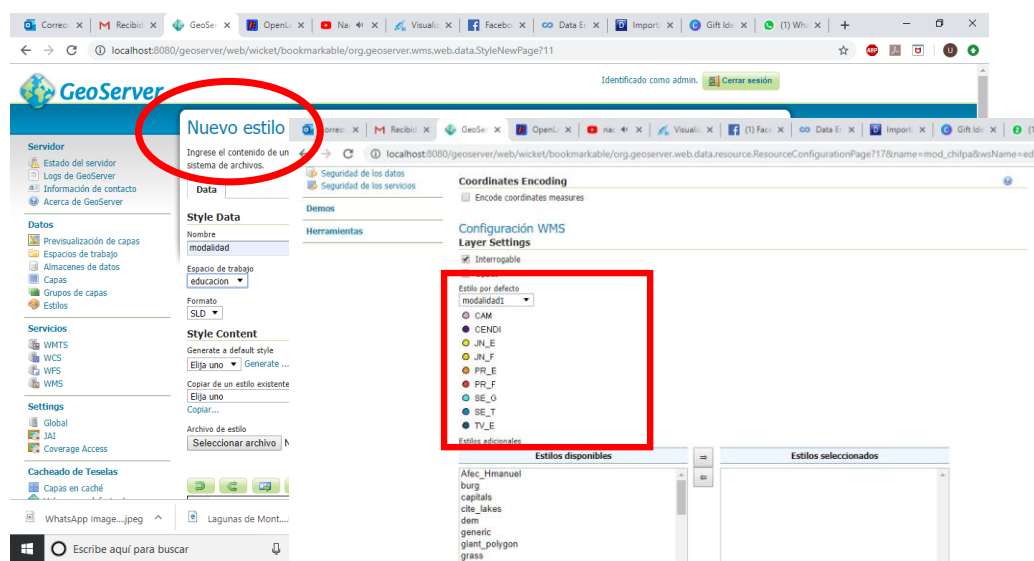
Correo | Recibid | GeoSer | OpenLa | Na | Visualiz | Faceboo | Data E | Importa | Gift Ide | (1) Wha | +

localhost:8080/geoserver/web/wicket/bookmarkable/org.geoserver.wms.web.data.StyleNewPage?11

GeoServer

Identificado como admin. Cerrar sesión

Servidor
Estado del servidor
Logs de GeoServer
Información de contacto
Acerca de GeoServer

Datos
Previsualización de capas
Espacios de trabajo
Almacenes de datos
Capas
Grupos de capas
Estilos

Servicios
WMTS
WCS
WFS
WMS

Settings
Global
JAI
Coverage Access

Cacheado de Teselas
Capas en caché

Nuevo estilo
Ingrese el contenido de un sistema de archivos.

Data

Style Data
Nombre
modalidad
Espacio de trabajo
educacion
Formato
SLD

Style Content
Generate a default style
Elija uno Generate ...
Copiar de un estilo existente
Elija uno
Copiar...
Archivo de estilo
Seleccionar archivo N

Correo | Recibid | GeoSer | OpenLa | na | Visualiz | (1) Face | Data E | Import | Gift Ide | (1

localhost:8080/geoserver/web/wicket/bookmarkable/org.geoserver.web.data.resource.ResourceConfigurationPage?17&name=mod_chilpa&wsName=ed

Seguridad de los datos
Seguridad de los servicios

Demos

Herramientas

Coordinates Encoding
Encode coordinates measures

Configuración WMS
Layer Settings
Interrogable
Estilo por defecto
modalidad1
CAM
CENDI
JN_E
JN_F
PR_E
PR_F
SE_G
SE_T
TV_E
Estilos adicionales

Estilos disponibles
Afec_Hmanuel
burg
capitals
cite_lakes
dem
generic
giant_polygon
grass

Estilos seleccionados

WhatsApp Image....jpeg ^ | Lagunas de Mont....

Escribe aquí para buscar